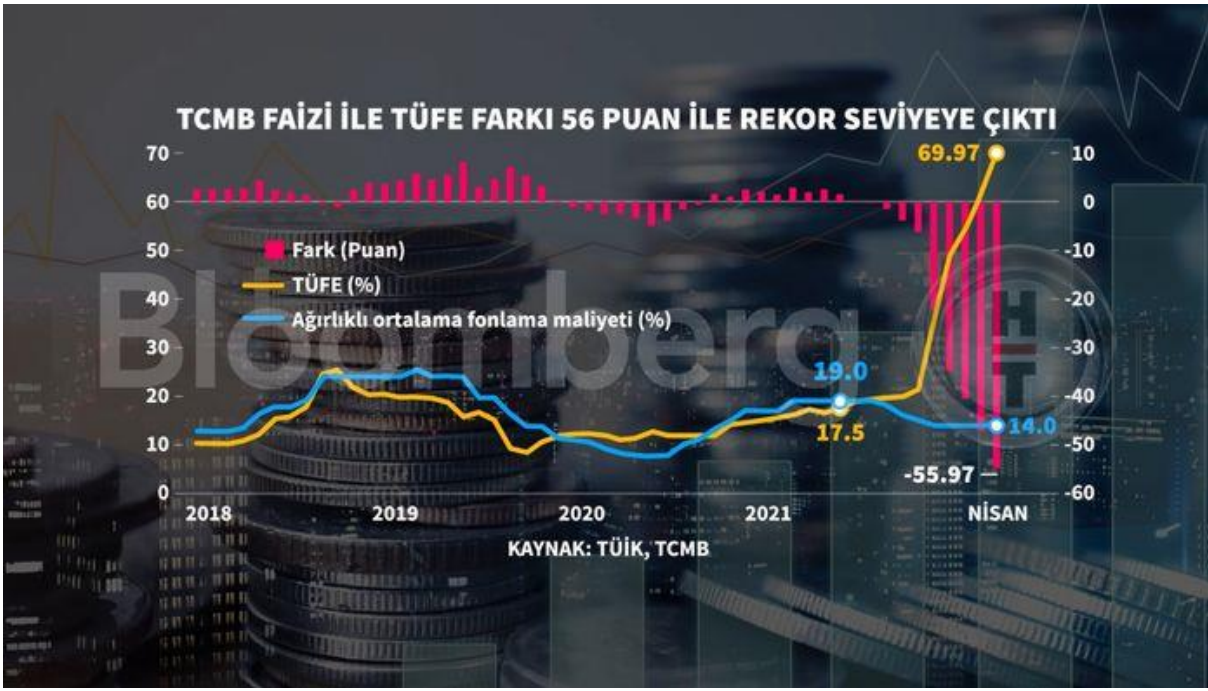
TCMB FAİZİ İLE TÜFE FARKI 56 PUAN İLE REKOR SEVİYEYE ÇIKTI

70
60
50
40
30
20
10
0

10
0
-10
-20
-30
-40
-50
-60

Fark (Puan)
TÜFE (%)
Ağırlıklı ortalama fonlama maliyeti (%)

Bloomberg HT

69.97
19.0
17.5
14.0
-55.97

2018
2019
2020
2021
NİSAN

KAYNAK: TÜİK, TCMB